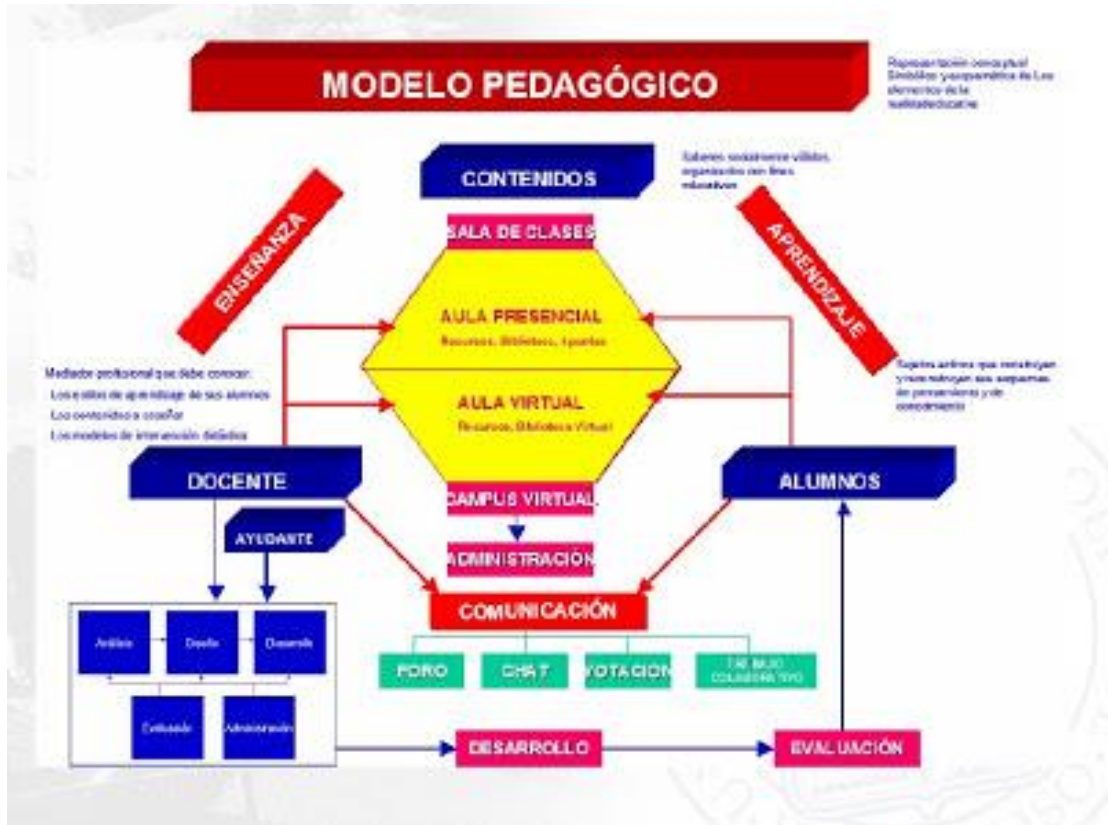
MODELO PEDAGÓGICO

Representación conceptual Simbólica y esquemática de los elementos de la realidad educativa

CONTENIDOS

Saberes socialmente válidos, organizados con fines educativos

ENSEÑANZA

APRENDIZAJE

SALA DE CLASES

AULA PRESENCIAL
Recursos, Biblioteca, Apuntes

AULA VIRTUAL
Recursos, Biblioteca Virtual

Mediador profesional que debe conocer:
Los estilos de aprendizaje de sus alumnos
Los contenidos a enseñar
Los modelos de intervención didáctica

Sujetos activos que construyen y reconstruyen sus esquemas de pensamiento y de conocimiento

DOCENTE

ALUMNOS

CAMPUS VIRTUAL

AYUDANTE

ADMINISTRACIÓN

COMUNICACIÓN

Análisis
Diseño
Desarrollo
Evaluación
Administración

FORO
CHAT
VOTACION
TRABAJO COLABORATIVO

DESARROLLO

EVALUACIÓN